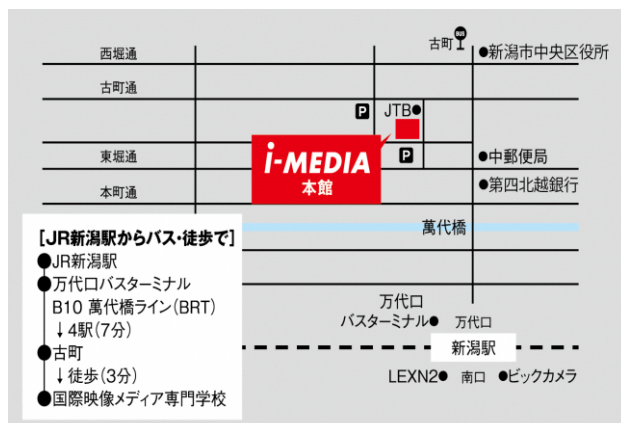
古町 BUS ●新潟市中央区役所

西堀通

古町通

P JTB●

東堀通 P ●中郵便局

i-MEDIA
本館

本町通 ●第四北越銀行

萬代橋

［JR新潟駅からバス・徒歩で］
●JR新潟駅
●万代口バスターミナル
B10 萬代橋ライン(BRT)
↓4駅(7分)
●古町
↓徒歩(3分)
●国際映像メディア専門学校

万代口
バスターミナル● 万代口

新潟駅

LEXN2● 南口 ●ビックカメラ